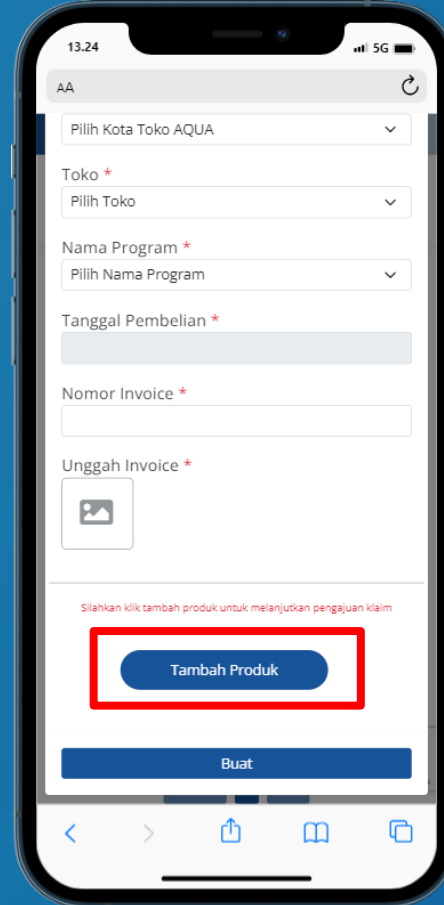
13.24
5G

AA

Pilih Kota Toko AQUA

Toko *
Pilih Toko

Nama Program *
Pilih Nama Program

Tanggal Pembelian *

Nomor Invoice *

Unggah Invoice *

Silahkan klik tambah produk untuk melanjutkan pengajuan klaim

Tambah Produk

Buat